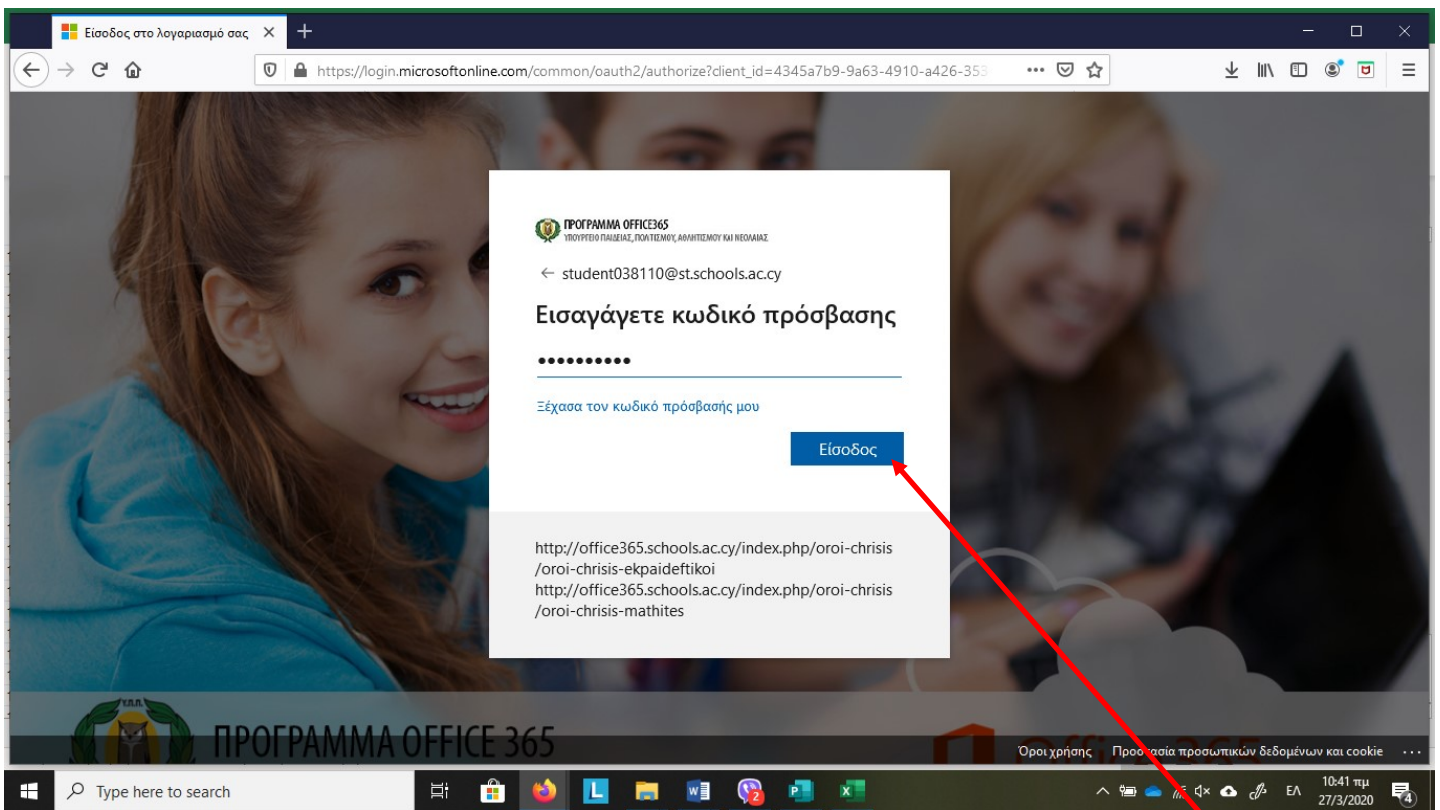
Είσοδος στο λογαριασμό σας ×

https://login.microsoftonline.com/common/oauth2/authorize?client_id=4345a7b9-9a63-4910-a426-353 ···

ΠΡΟΓΡΑΜΜΑ OFFICE365
ΥΠΟΥΡΓΕΙΟ ΠΑΙΔΕΙΑΣ, ΠΟΛΙΤΙΣΜΟΥ, ΑΘΛΗΤΙΣΜΟΥ ΚΑΙ ΝΕΟΛΑΙΑΣ

← student038110@st.schools.ac.cy

Εισαγάγετε κωδικό πρόσβασης

••••••••••

Ξέχασα τον κωδικό πρόσβασής μου

Είσοδος

http://office365.schools.ac.cy/index.php/oroi-chrisis/oroi-chrisis-ekpaideftikoi
http://office365.schools.ac.cy/index.php/oroi-chrisis/oroi-chrisis-mathites

ΠΡΟΓΡΑΜΜΑ OFFICE 365

Όροι χρήσης Προστασία προσωπικών δεδομένων και cookie ···

Type here to search

ΕΛ 10:41 πμ 27/3/2020